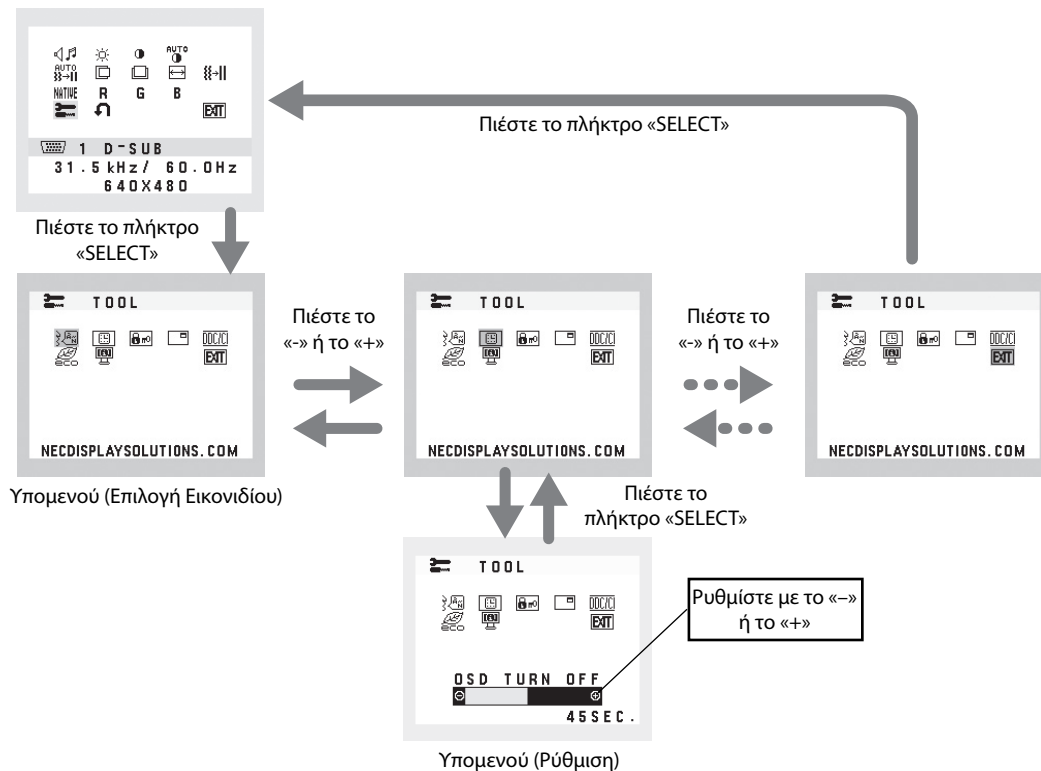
AUTO
AUTO
NATIVE R G B
EXIT
1 D-SUB
31.5kHz/ 60.0Hz
640X480

Πιέστε το πλήκτρο «SELECT»

Πιέστε το πλήκτρο «SELECT»

TOOL
DDC/CI
EXIT
NECDISPLAYSOLUTIONS.COM

Υπομενού (Επιλογή Εικονιδίου)

Πιέστε το «-» ή το «+»

TOOL
DDC/CI
EXIT
NECDISPLAYSOLUTIONS.COM

Πιέστε το «-» ή το «+»

TOOL
DDC/CI
EXIT
NECDISPLAYSOLUTIONS.COM

Πιέστε το πλήκτρο «SELECT»

TOOL
DDC/CI
EXIT
OSD TURN OFF
45SEC.

Ρυθμίστε με το «–» ή το «+»

Υπομενού (Ρύθμιση)